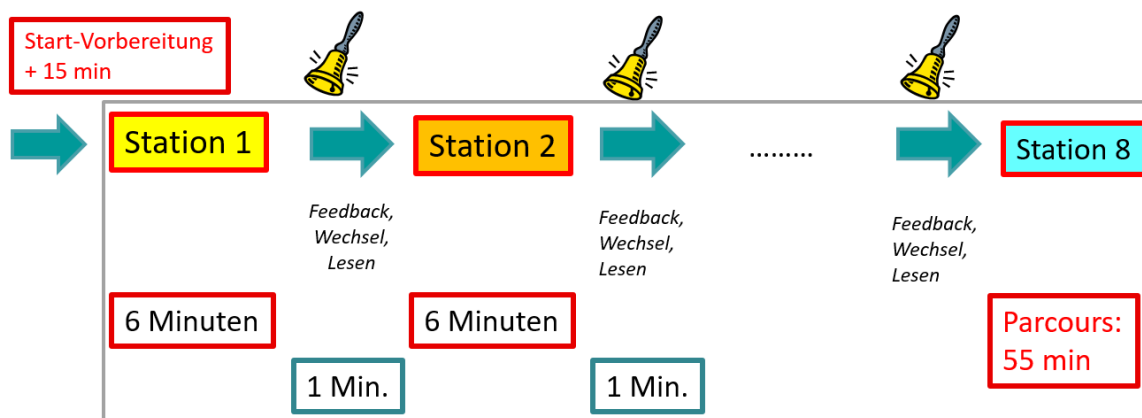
Start-Vorbereitung + 15 min

Station 1

Feedback, Wechsel, Lesen

Station 2

Feedback, Wechsel, Lesen

.........

Feedback, Wechsel, Lesen

Station 8

6 Minuten

1 Min.

6 Minuten

1 Min.

Parcours: 55 min